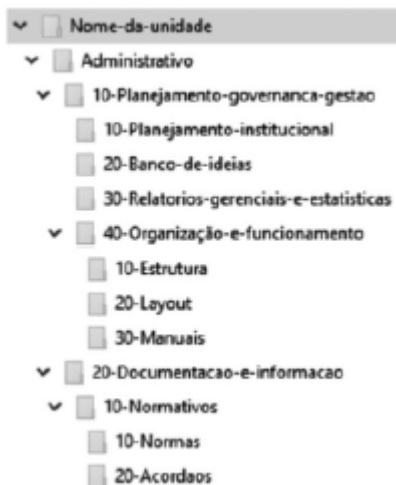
Nome-da-unidade
Administrativo
10-Planejamento-governanca-gestao
10-Planejamento-institucional
20-Banco-de-ideias
30-Relatorios-gerenciais-e-estatisticas
40-Organização-e-funcionamento
10-Estrutura
20-Layout
30-Manuais
20-Documentacao-e-informacao
10-Normativos
10-Normas
20-Acordaos